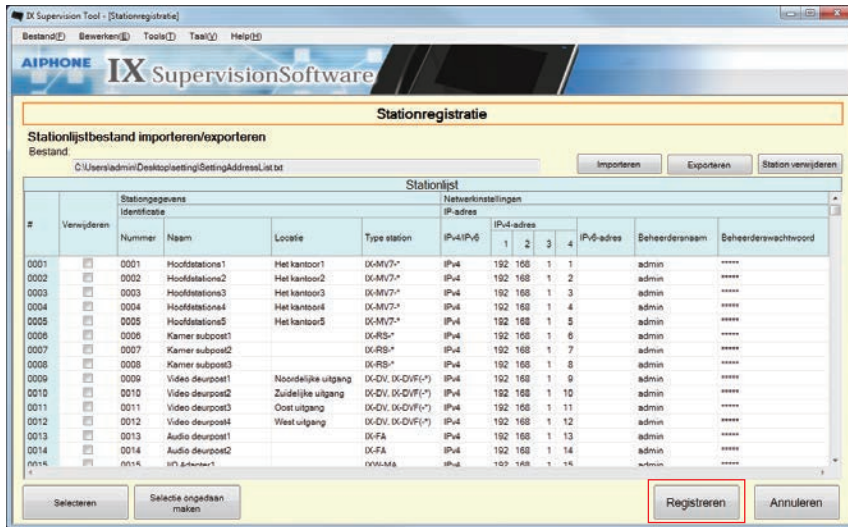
IX Supervision Tool - [Stationregistratie]

Bestand(F) Bewerken(E) Tools(T) Taal(Y) Help(H)

AIPHONE IX SupervisionSoftware

Stationregistratie

Stationlijstbestand importeren/exporteren

Bestand:

C:\Users\admin\Desktop\setting\SettingAddressList.txt

Importeren Exporteren Station verwijderen

Stationlijst

| # | Verwijderen | Stationgegevens Identificatie Nummer | Naam | Locatie | Type station | Netwerkinstellingen IP-adres IPv4/IPv6 | IPv4-adres 1 | 2 | 3 | 4 | IPv6-adres | Beheerdersnaam | Beheerderswachtwoord |
|---|---|---|---|---|---|---|---|---|---|---|---|---|---|
| 0001 | | 0001 | Hoofdstations1 | Het kantoor1 | IX-MV7-* | IPv4 | 192 | 168 | 1 | 1 | | admin | ***** |
| 0002 | | 0002 | Hoofdstations2 | Het kantoor2 | IX-MV7-* | IPv4 | 192 | 168 | 1 | 2 | | admin | ***** |
| 0003 | | 0003 | Hoofdstations3 | Het kantoor3 | IX-MV7-* | IPv4 | 192 | 168 | 1 | 3 | | admin | ***** |
| 0004 | | 0004 | Hoofdstations4 | Het kantoor4 | IX-MV7-* | IPv4 | 192 | 168 | 1 | 4 | | admin | ***** |
| 0005 | | 0005 | Hoofdstations5 | Het kantoor5 | IX-MV7-* | IPv4 | 192 | 168 | 1 | 5 | | admin | ***** |
| 0006 | | 0006 | Kamer subpost1 | | IX-RS-* | IPv4 | 192 | 168 | 1 | 6 | | admin | ***** |
| 0007 | | 0007 | Kamer subpost2 | | IX-RS-* | IPv4 | 192 | 168 | 1 | 7 | | admin | ***** |
| 0008 | | 0008 | Kamer subpost3 | | IX-RS-* | IPv4 | 192 | 168 | 1 | 8 | | admin | ***** |
| 0009 | | 0009 | Video deurpost1 | Noordelijke uitgang | IX-DV, IX-DVF(-*) | IPv4 | 192 | 168 | 1 | 9 | | admin | ***** |
| 0010 | | 0010 | Video deurpost2 | Zuidelijke uitgang | IX-DV, IX-DVF(-*) | IPv4 | 192 | 168 | 1 | 10 | | admin | ***** |
| 0011 | | 0011 | Video deurpost3 | Oost uitgang | IX-DV, IX-DVF(-*) | IPv4 | 192 | 168 | 1 | 11 | | admin | ***** |
| 0012 | | 0012 | Video deurpost4 | West uitgang | IX-DV, IX-DVF(-*) | IPv4 | 192 | 168 | 1 | 12 | | admin | ***** |
| 0013 | | 0013 | Audio deurpost1 | | IX-FA | IPv4 | 192 | 168 | 1 | 13 | | admin | ***** |
| 0014 | | 0014 | Audio deurpost2 | | IX-FA | IPv4 | 192 | 168 | 1 | 14 | | admin | ***** |
| 0015 | | 0015 | I/O Adapter1 | | IXW-MA | IPv4 | 192 | 168 | 1 | 15 | | admin | ***** |

Selecteren | Selectie ongedaan maken | Registreren | Annuleren